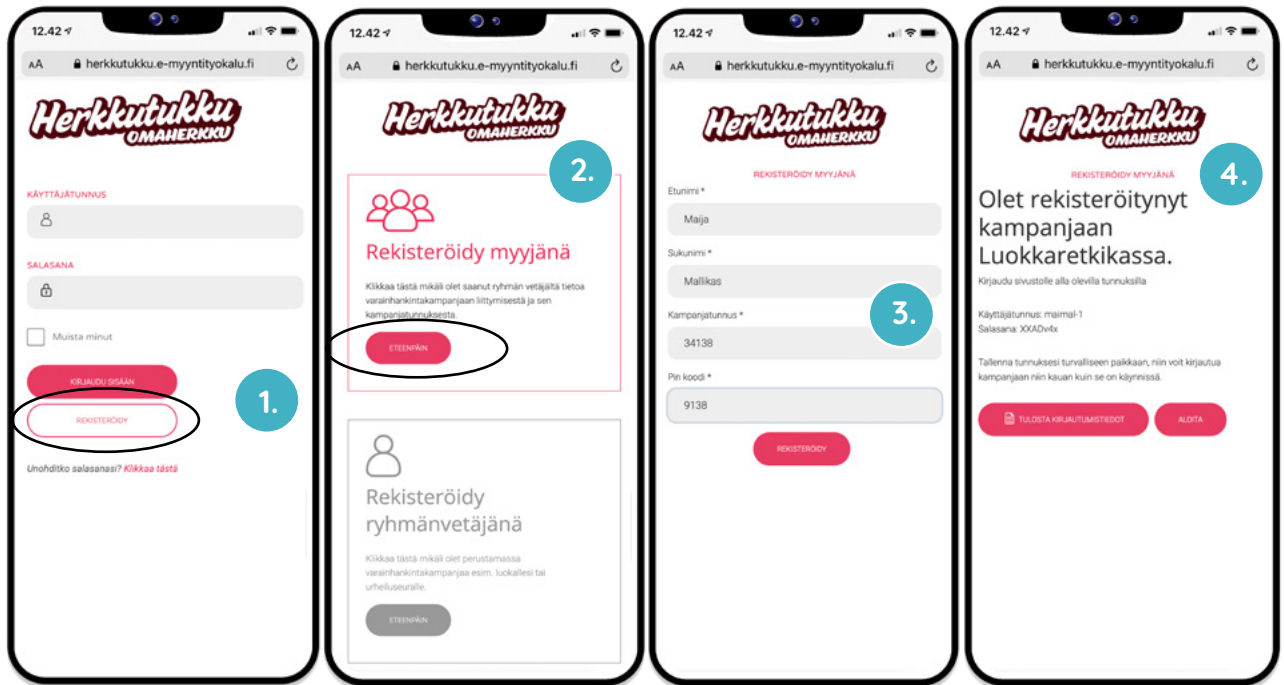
12.42
AA herkkutukku.e-myyntityokalu.fi

Herkkutukku
OMAHERKKU

KÄYTTÄJÄTUNNUS

SALASANA

Muista minut

KIRJAUDU SISÄÄN

REKISTERÖIDY

1.

Unohditko salasanasi? Klikkaa tästä

12.42
AA herkkutukku.e-myyntityokalu.fi

Herkkutukku
OMAHERKKU

2.

Rekisteröidy myyjänä

Klikkaa tästä mikäli olet saanut ryhmän vetäjältä tietoa varainhankintakampanjaan liittymisestä ja sen kampanjatunnuksesta.

ETEENPÄIN

Rekisteröidy ryhmänvetäjänä

Klikkaa tästä mikäli olet perustamassa varainhankintakampanjaa esim. luokallesi tai urheiluseuralle.

ETEENPÄIN

12.42
AA herkkutukku.e-myyntityokalu.fi

Herkkutukku
OMAHERKKU

REKISTERÖIDY MYYJÄNÄ

Etunimi *
Maija

Sukunimi *
Mallikas

3.

Kampanjatunnus *
34138

Pin koodi *
9138

REKISTERÖIDY

12.42
AA herkkutukku.e-myyntityokalu.fi

Herkkutukku
OMAHERKKU

REKISTERÖIDY MYYJÄNÄ

4.

Olet rekisteröitynyt kampanjaan Luokkaretkikassa.

Kirjaudu sivustolle alla olevilla tunnuksilla

Käyttäjätunnus: maimal-1
Salasana: XXADv4x

Tallenna tunnuksesi turvalliseen paikkaan, niin voit kirjautua kampanjaan niin kauan kuin se on käynnissä.

TULOSTA KIRJAUTUMISTIEDOT

ALOITA